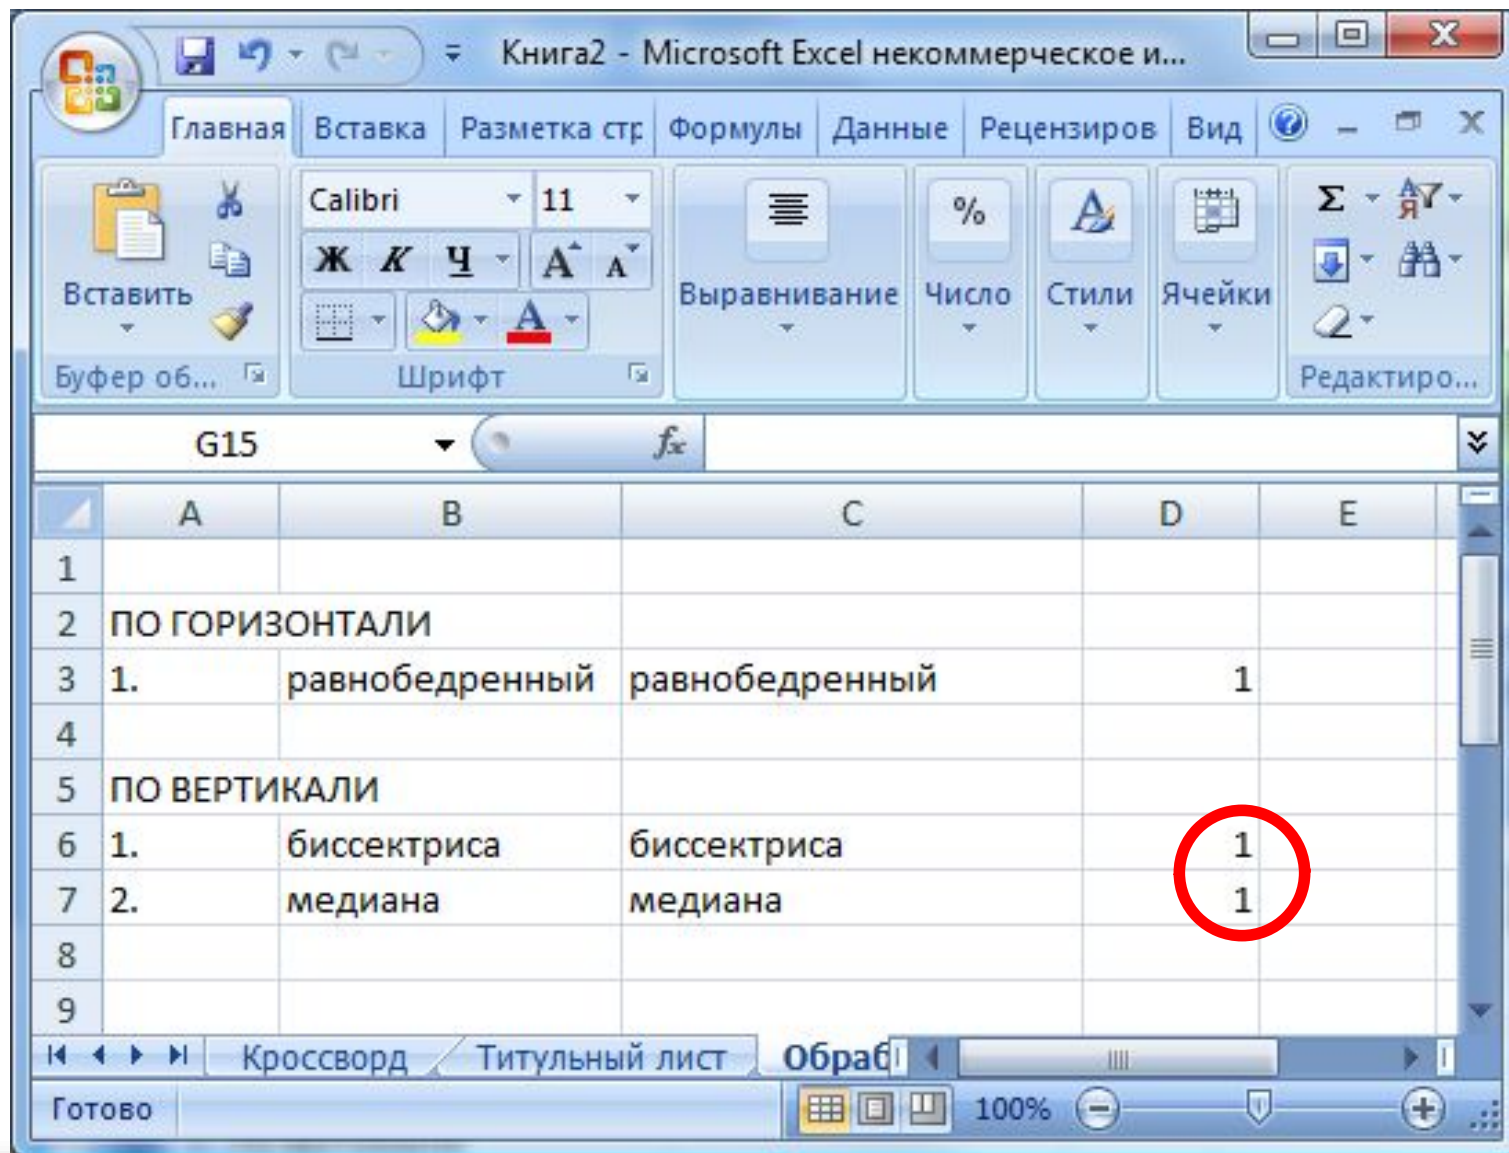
Книга2 - Microsoft Excel некоммерческое и...

Главная | Вставка | Разметка стр | Формулы | Данные | Рецензиров | Вид

Вставить

Буфер об...

Calibri | 11

Ж К Ч

A A

Шрифт

Выравнивание

%

Число

Стили

Ячейки

Σ

Редактиро...

G15

$f_x$

| | A | B | C | D | E |
|---|---|---|---|---|---|
| 1 | | | | | |
| 2 | ПО ГОРИЗОНТАЛИ | | | | |
| 3 | 1. | равнобедренный | равнобедренный | 1 | |
| 4 | | | | | |
| 5 | ПО ВЕРТИКАЛИ | | | | |
| 6 | 1. | биссектриса | биссектриса | 1 | |
| 7 | 2. | медиана | медиана | 1 | |
| 8 | | | | | |
| 9 | | | | | |

Кроссворд | Титульный лист | Обраб

Готово

100%